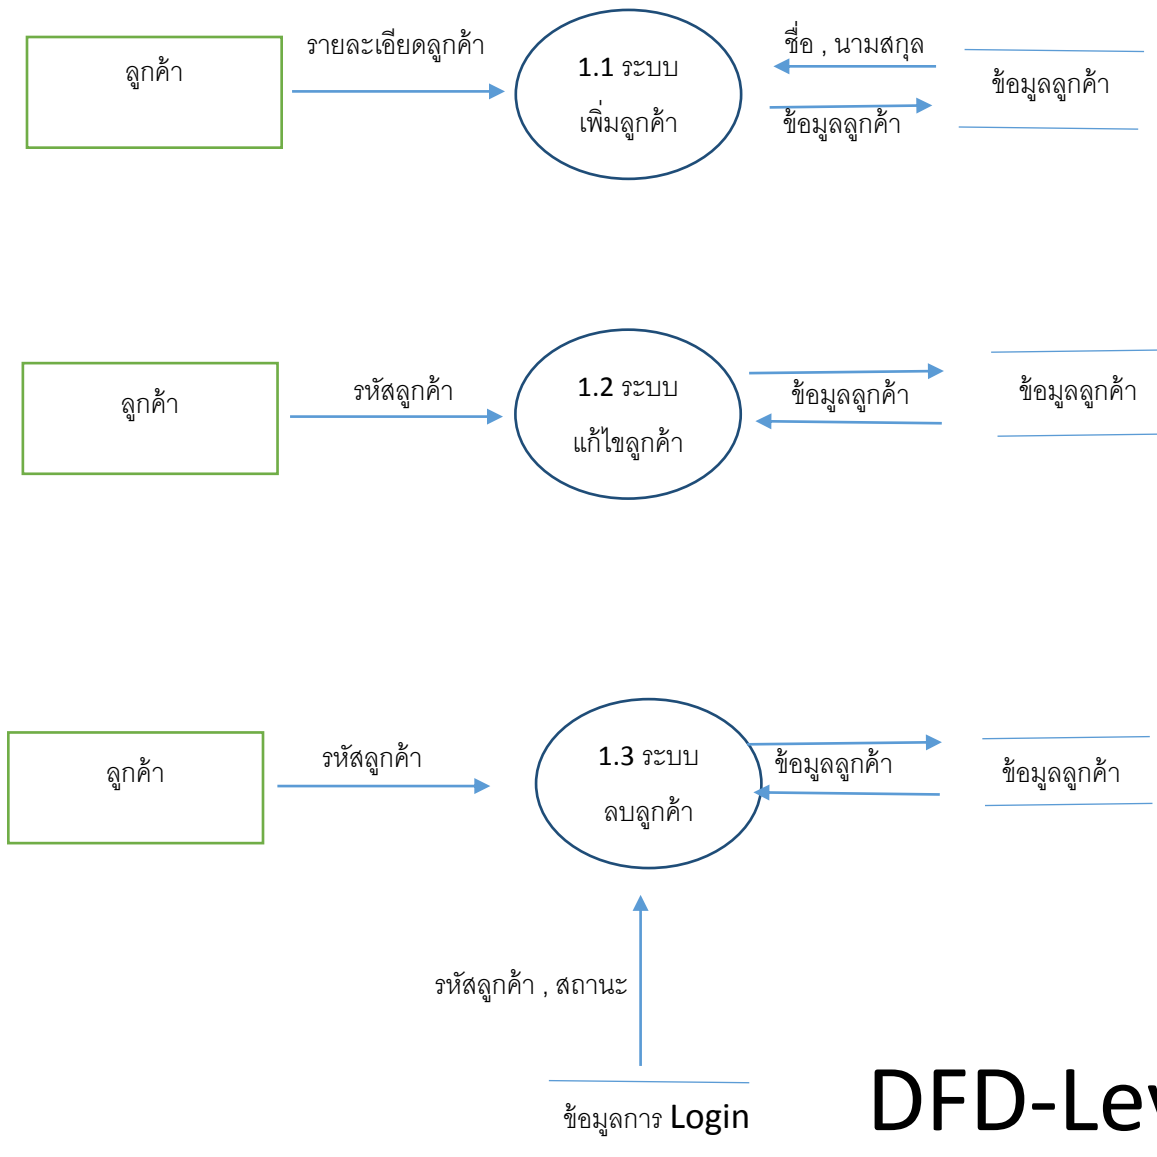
ลูกค้า

รายละเอียดลูกค้า

1.1 ระบบ
เพิ่มลูกค้า

ชื่อ , นามสกุล

ข้อมูลลูกค้า

ข้อมูลลูกค้า

ลูกค้า

รหัสลูกค้า

1.2 ระบบ
แก้ไขลูกค้า

ข้อมูลลูกค้า

ข้อมูลลูกค้า

ลูกค้า

รหัสลูกค้า

1.3 ระบบ
ลบลูกค้า

ข้อมูลลูกค้า

ข้อมูลลูกค้า

รหัสลูกค้า , สถานะ

ข้อมูลการ Login

DFD-Le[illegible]